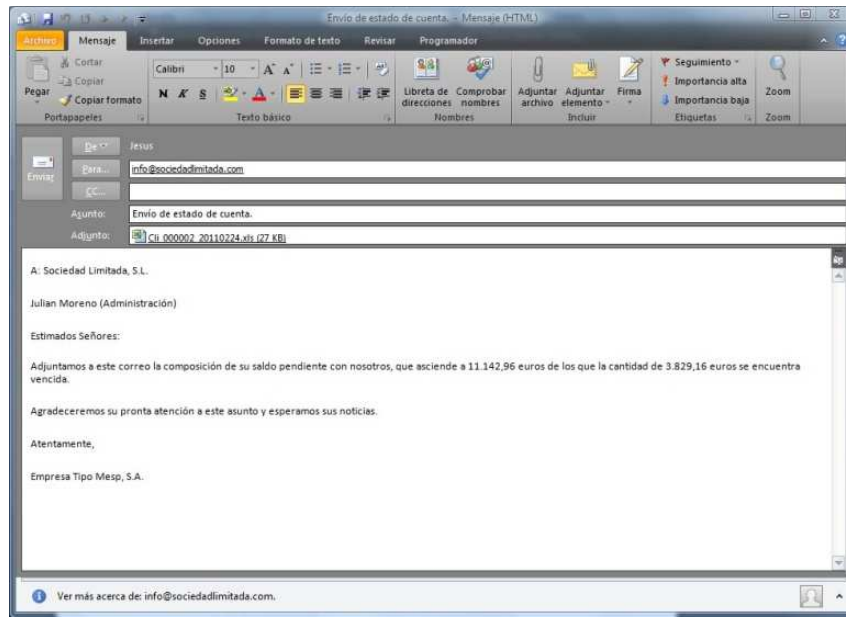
Envío de estado de cuenta. - Mensaje (HTML)

Archivo Mensaje Insertar Opciones Formato de texto Revisar Programador

Pegar Cortar Copiar Copiar formato Portapapeles

Calibri 10 A A N K S A Texto básico

Libreta de direcciones Comprobar nombres Nombres

Adjuntar archivo Adjuntar elemento Firma Incluir

Seguimiento Importancia alta Importancia baja Etiquetas

Zoom Zoom

Enviar

De Jesus

Para... info@sociedadlimitada.com

CC...

Asunto: Envío de estado de cuenta.

Adjunto: Cli 000002 20110224.xls (27 KB)

A: Sociedad Limitada, S.L.

Julian Moreno (Administración)

Estimados Señores:

Adjuntamos a este correo la composición de su saldo pendiente con nosotros, que asciende a 11.142,96 euros de los que la cantidad de 3.829,16 euros se encuentra vencida.

Agradeceremos su pronta atención a este asunto y esperamos sus noticias.

Atentamente,

Empresa Tipo Mesp, S.A.

Ver más acerca de: info@sociedadlimitada.com.